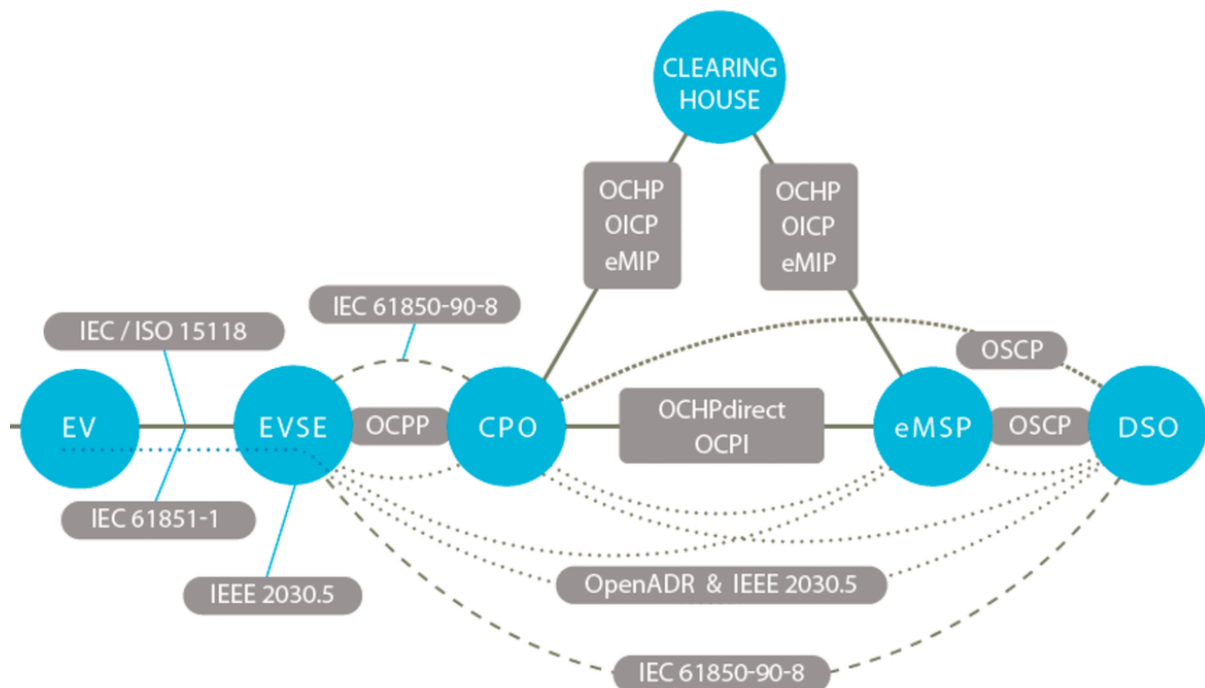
CLEARING HOUSE

OCHP
OICP
eMIP

OCHP
OICP
eMIP

IEC 61850-90-8

IEC / ISO 15118

OSCP

EV

EVSE

OCPP

CPO

OCHPdirect
OCPI

eMSP

OSCP

DSO

IEC 61851-1

IEEE 2030.5

OpenADR & IEEE 2030.5

IEC 61850-90-8